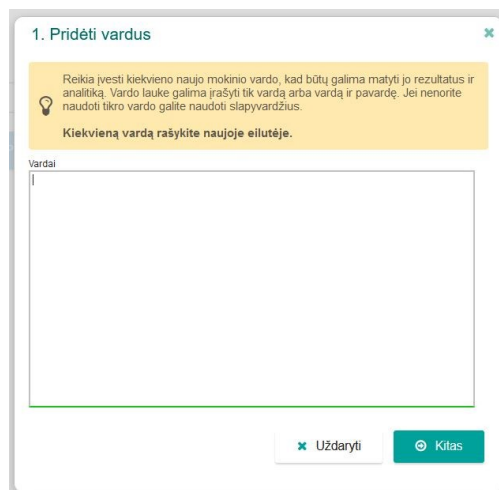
1. Pridėti vardus

×

Reikia įvesti kiekvieno naujo mokinio vardo, kad būtų galima matyti jo rezultatus ir analitiką. Vardo lauke galima įrašyti tik vardą arba vardą ir pavardę. Jei nenorite naudoti tikro vardo galite naudoti slapyvardžius.

Kiekvieną vardą rašykite naujoje eilutėje.

Vardai

× Uždaryti

Kitas